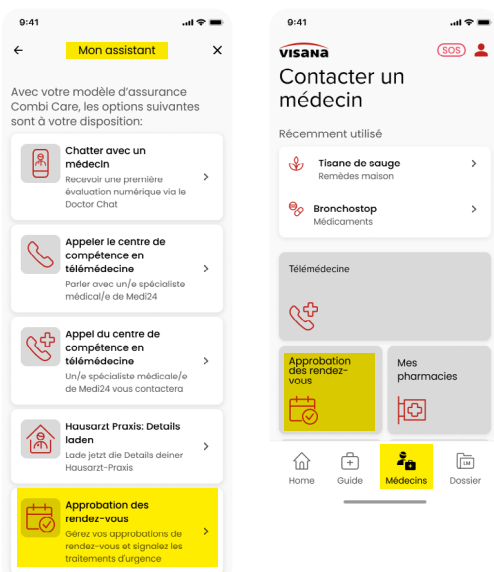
9:41

Mon assistant

Avec votre modèle d'assurance Combi Care, les options suivantes sont à votre disposition:

Chatter avec un médecin
Recevoir une première évaluation numérique via le Doctor Chat

Appeler le centre de compétence en télémédecine
Parler avec un/e spécialiste médical/e de Medi24

Appel du centre de compétence en télémédecine
Un/e spécialiste médicale/e de Medi24 vous contactera

Hausarzt Praxis: Details laden
Lade jetzt die Details deiner Hausarzt-Praxis

Approbation des rendez-vous
Gérez vos approbations de rendez-vous et signalez les traitements d'urgence

9:41

VISANA

SOS

Contacter un médecin

Récemment utilisé

Tisane de sauge
Remèdes maison

Bronchostop
Médicaments

Télémédecine

Approbation des rendez-vous

Mes pharmacies

Home

Guide

Médecins

Dossier